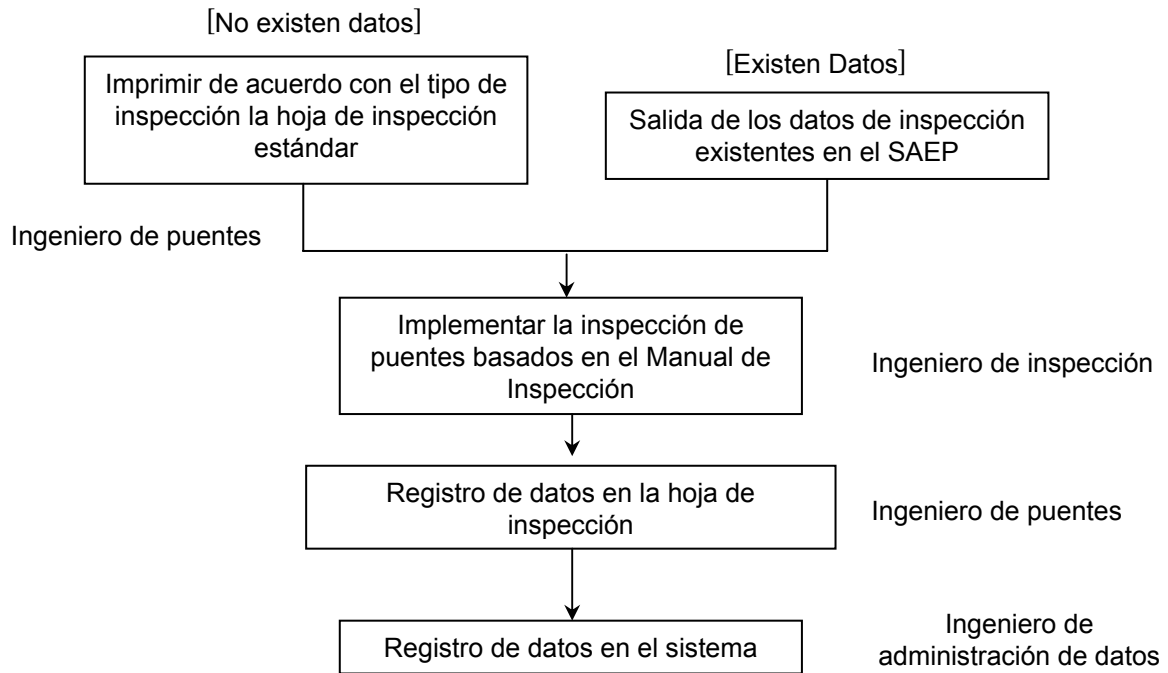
[No existen datos]

Imprimir de acuerdo con el tipo de inspección la hoja de inspección estándar

[Existen Datos]

Salida de los datos de inspección existentes en el SAEP

Ingeniero de puentes

Implementar la inspección de puentes basados en el Manual de Inspección

Ingeniero de inspección

Registro de datos en la hoja de inspección

Ingeniero de puentes

Registro de datos en el sistema

Ingeniero de administración de datos